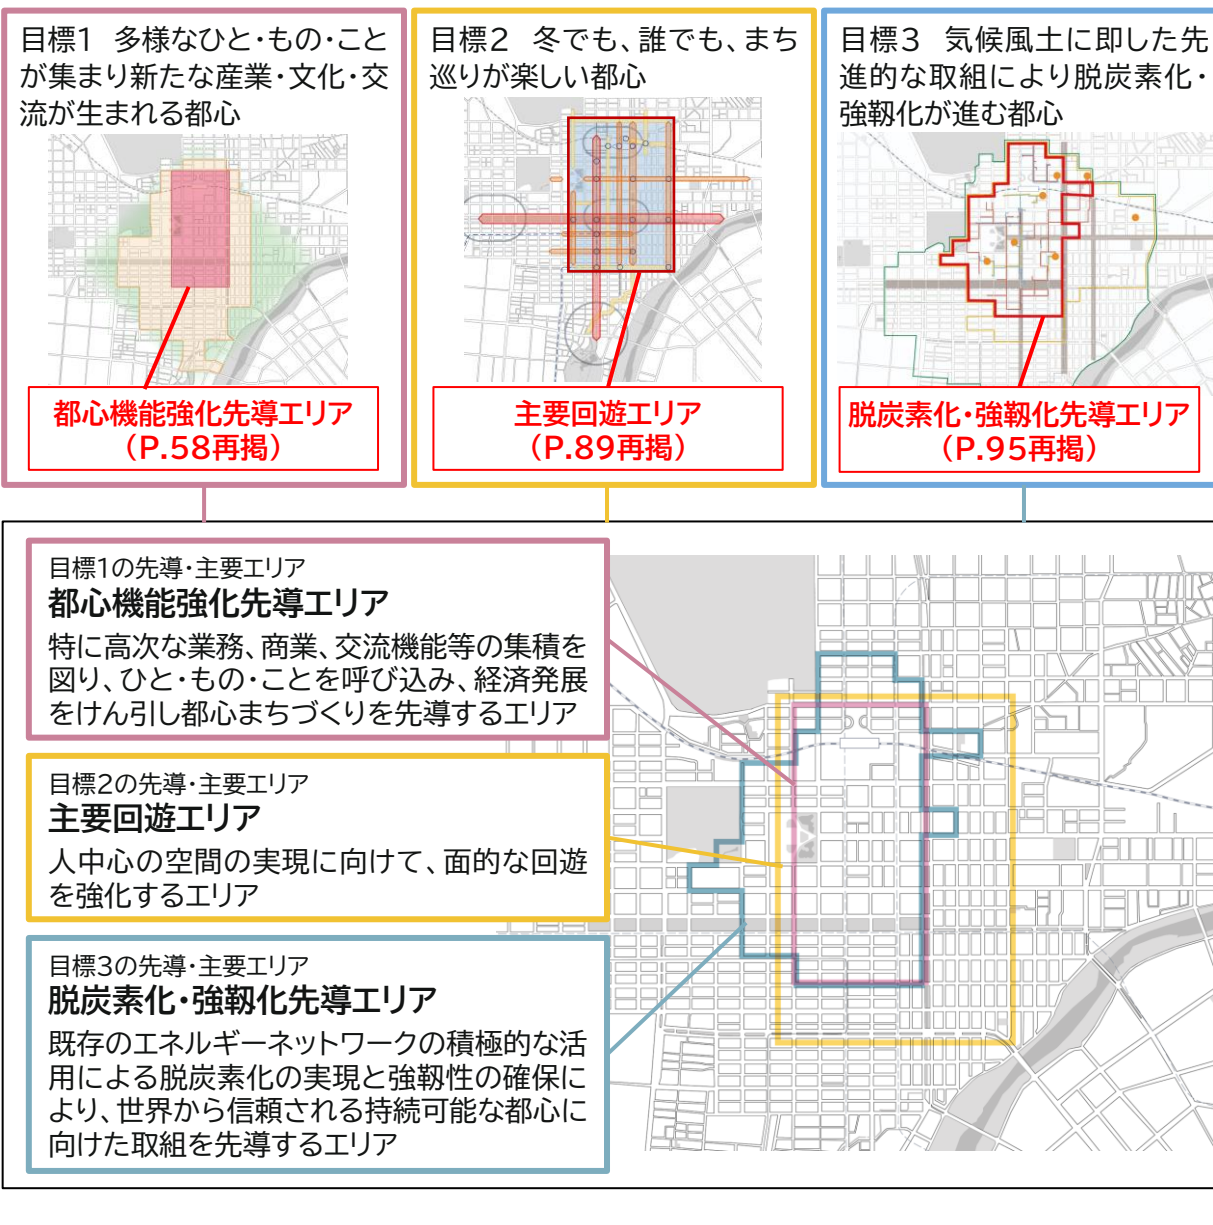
目標1　多様なひと・もの・ことが集まり新たな産業・文化・交流が生まれる都心

都心機能強化先導エリア
（P.58再掲）

目標2　冬でも、誰でも、まち巡りが楽しい都心

主要回遊エリア
（P.89再掲）

目標3　気候風土に即した先進的な取組により脱炭素化・強靱化が進む都心

脱炭素化・強靱化先導エリア
（P.95再掲）

目標1の先導・主要エリア
都心機能強化先導エリア
特に高次な業務、商業、交流機能等の集積を図り、ひと・もの・ことを呼び込み、経済発展をけん引し都心まちづくりを先導するエリア

目標2の先導・主要エリア
主要回遊エリア
人中心の空間の実現に向けて、面的な回遊を強化するエリア

目標3の先導・主要エリア
脱炭素化・強靱化先導エリア
既存のエネルギーネットワークの積極的な活用による脱炭素化の実現と強靱性の確保により、世界から信頼される持続可能な都心に向けた取組を先導するエリア